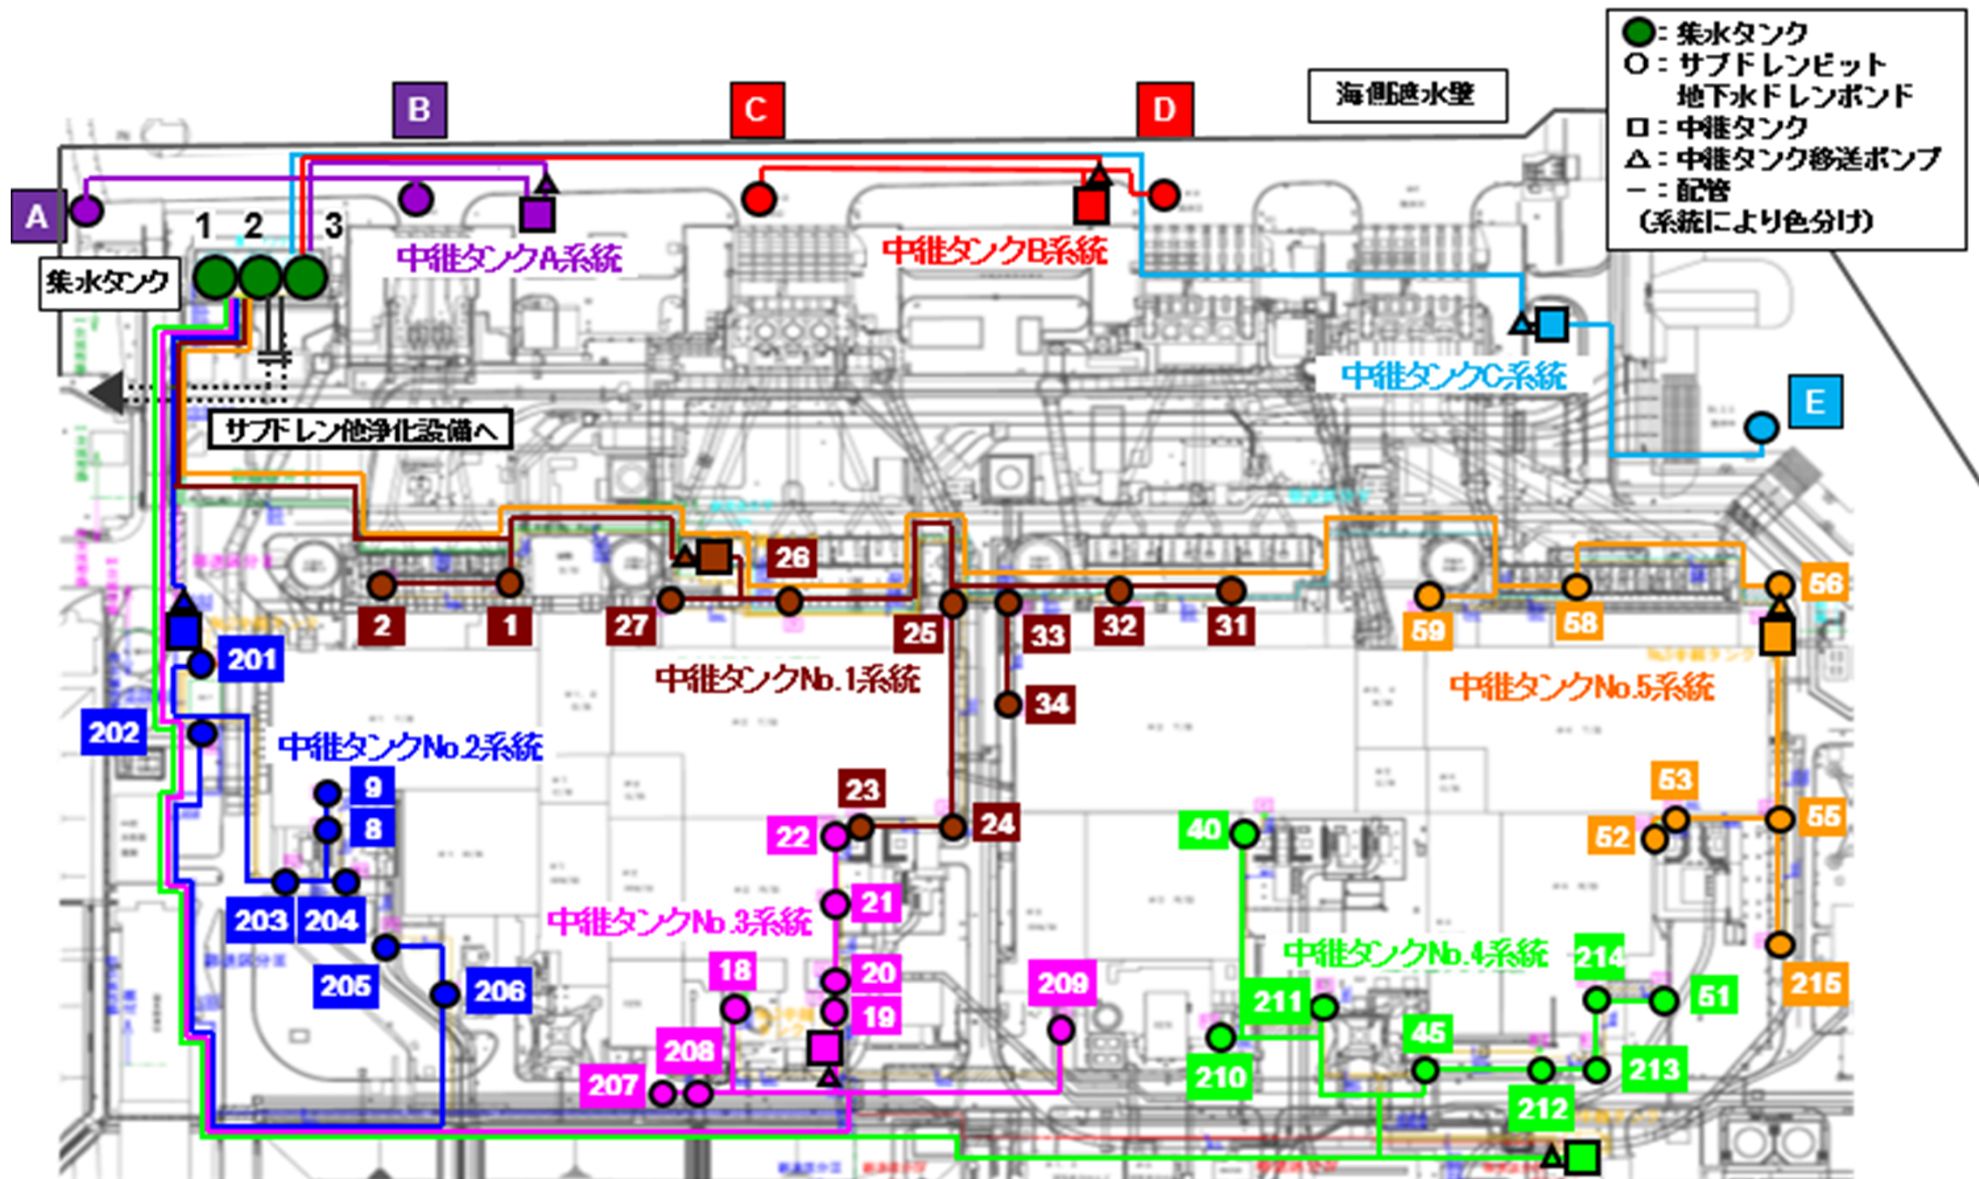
●：集水タンク
○：サブドレンピット
地下水ドレンポンド
□：中継タンク
△：中継タンク移送ポンプ
－：配管
（系統により色分け）

海側遮水壁

A B C D E

1 2 3
集水タンク

中継タンクA系統
中継タンクB系統
中継タンクC系統

サブドレン他浄化設備へ

26
2 1 27 25 33 32 31
34
中継タンクNo.1系統

59 58 56
中継タンクNo.5系統

201
202
中継タンクNo.2系統
9
8
203 204
205 206

23
22 24
21
中継タンクNo.3系統
18 20
19
209
208
207

40
中継タンクNo.4系統
211
45
210
214
51
213
212

53
52 55
215